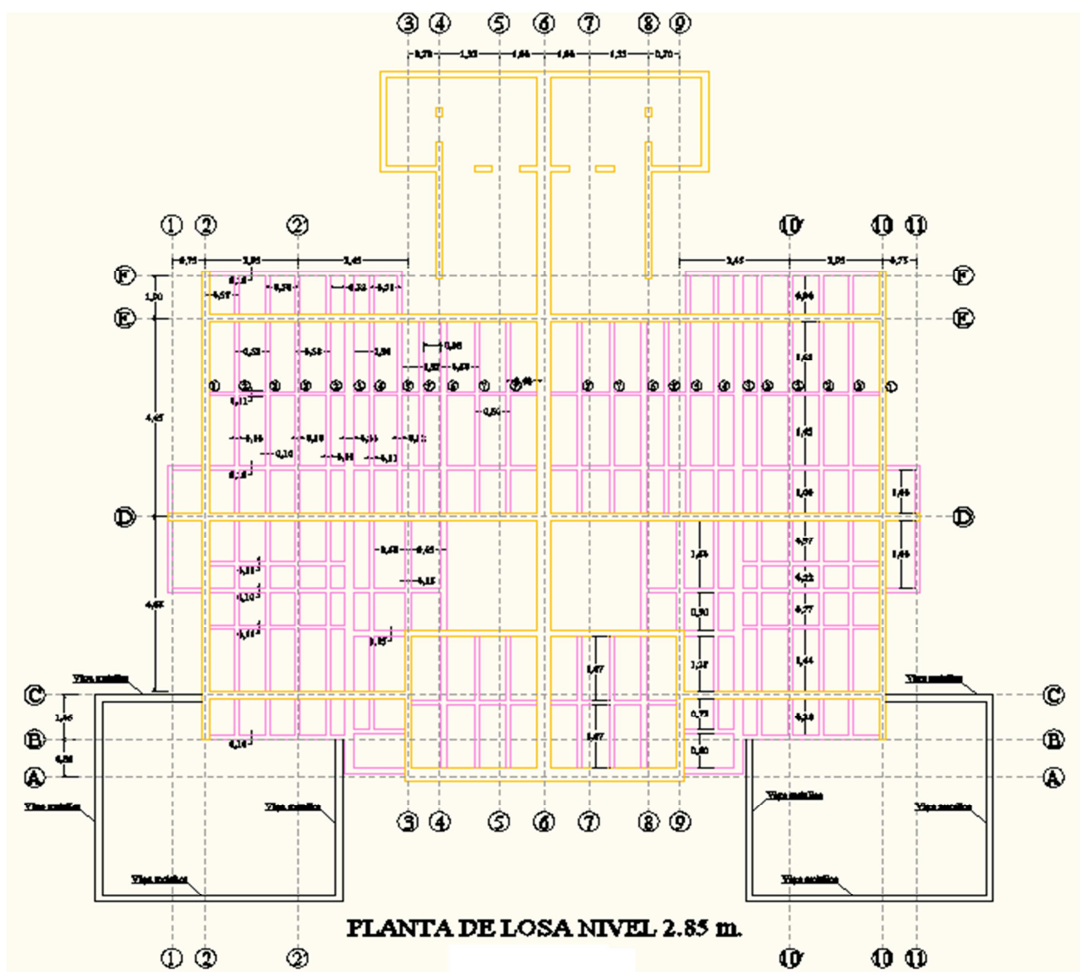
3 4 5 6 7 8 9

0,70 1,35 1,04 1,04 1,35 0,70

1 2 2' 10' 10 11

0,75 3,05 3,45 3,45 3,05 0,75

F F

1,00

E E

4,45

D D

4,65

C C

1,46

B B

0,86

A A

Viga metálica

Viga metálica

Viga metálica

Viga metálica

Viga metálica

Viga metálica

Viga metálica

Viga metálica

3 4 5 6 7 8 9

PLANTA DE LOSA NIVEL 2.85 m.

1 2 2' 10' 10 11